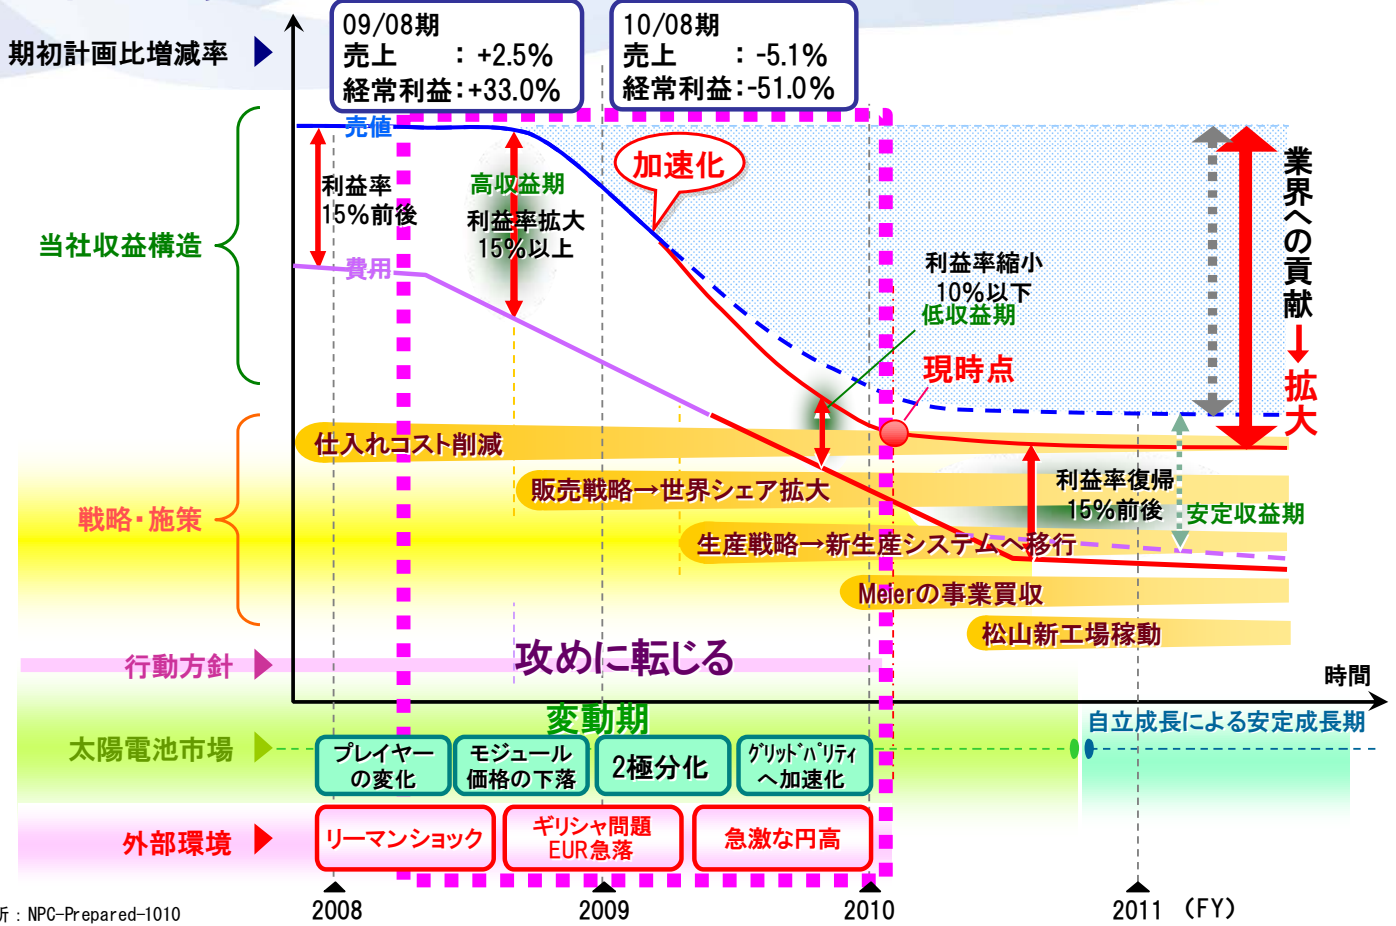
期初計画比増減率

09/08期
売上 : +2.5%
経常利益 : +33.0%

10/08期
売上 : -5.1%
経常利益 : -51.0%

当社収益構造

売値

利益率
15%前後

費用

高収益期
利益率拡大
15%以上

加速化

利益率縮小
10%以下
低収益期

現時点

業界への貢献
↓
拡大

利益率復帰
15%前後

安定収益期

戦略・施策

仕入れコスト削減

販売戦略→世界シェア拡大

生産戦略→新生産システムへ移行

Meierの事業買収

松山新工場稼動

行動方針

攻めに転じる

時間

変動期

自立成長による安定成長期

太陽電池市場

プレイヤーの変化

モジュール価格の下落

2極分化

グリッドパリティへ加速化

外部環境

リーマンショック

ギリシャ問題 EUR急落

急激な円高

所 : NPC-Prepared-1010

2008

2009

2010

2011 (FY)